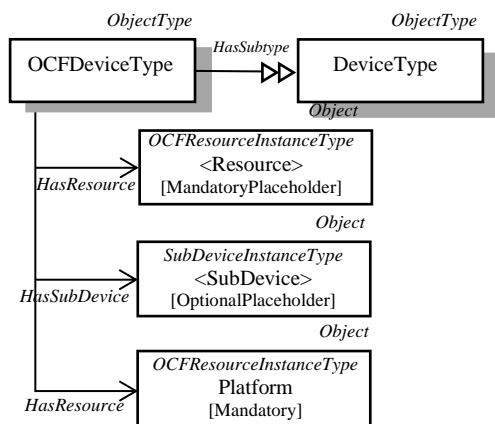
ObjectType

ObjectType

OCFDeviceType

HasSubtype

DeviceType

Object

OCFResourceInstanceType
<Resource>
[MandatoryPlaceholder]

HasResource

Object

SubDeviceInstanceType
<SubDevice>
[OptionalPlaceholder]

HasSubDevice

Object

OCFResourceInstanceType
Platform
[Mandatory]

HasResource